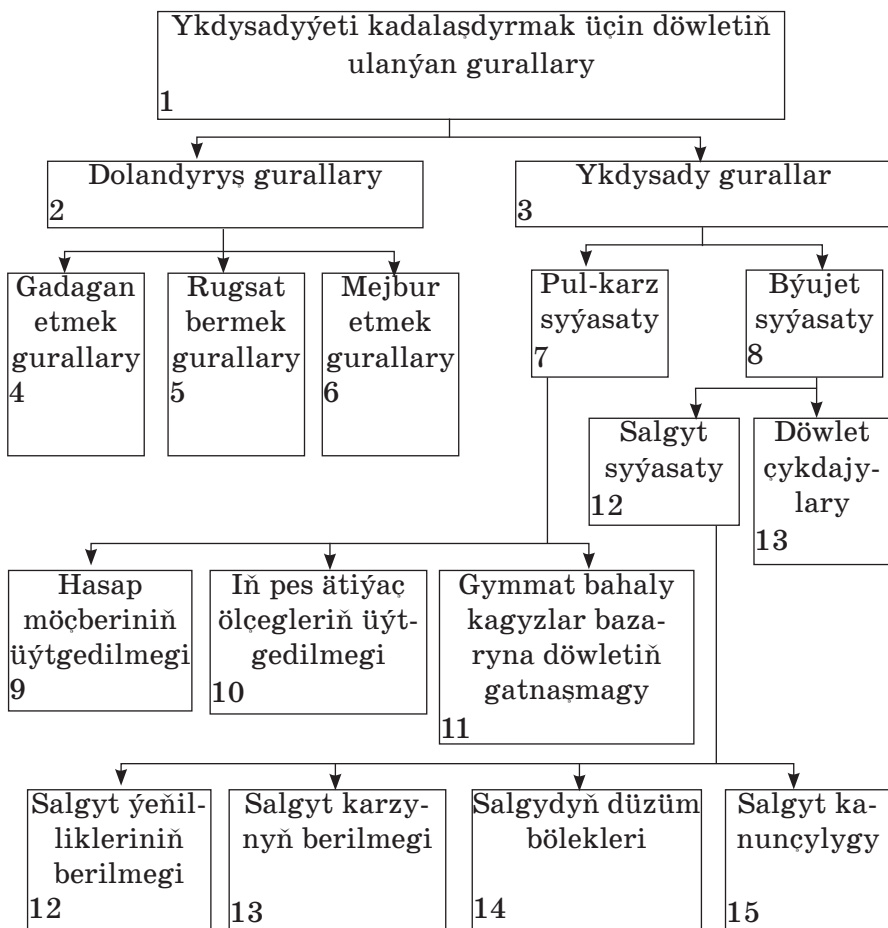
Ykdysadyýeti kadalaşdyrmak üçin döwletiň ulanýan gurallary
1

Dolandyryş gurallary
2

Ykdysady gurallar
3

Gadagan etmek gurallary
4

Rugsat bermek gurallary
5

Mejbur etmek gurallary
6

Pul-karz syýasaty
7

Býujet syýasaty
8

Salgyt syýasaty
12

Döwlet çykdajylary
13

Hasap möçberiniň üýtgedilmegi
9

Iň pes ätiýaç ölçegleriň üýtgedilmegi
10

Gymmat bahaly kagyzlar bazaryna döwletiň gatnaşmagy
11

Salgyt ýeňillikleriniň berilmegi
12

Salgyt karzynyň berilmegi
13

Salgydyň düzüm bölekleri
14

Salgyt kanunçylygy
15